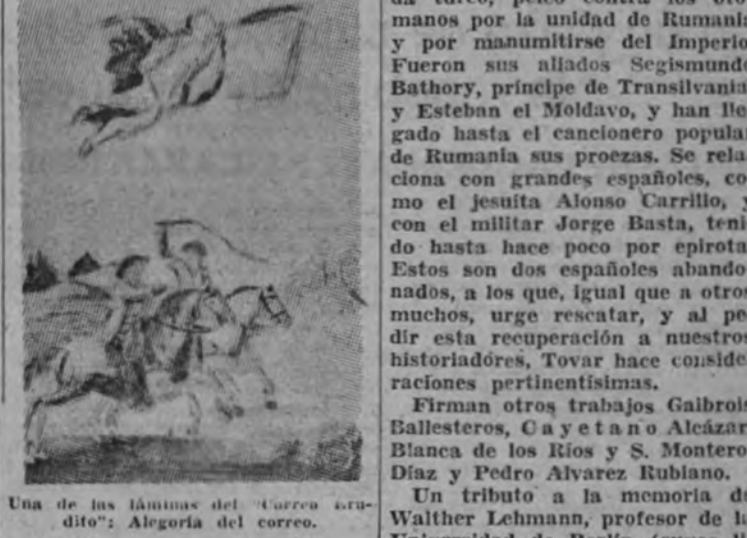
Una de las láminas del "Correo erudito": Alegoría del correo.

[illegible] turco, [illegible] contra los oto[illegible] manos por la unidad de Rumani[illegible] y por manumitirse del Imperio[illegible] Fueron sus aliados Segismundo Bathory, príncipe de Transilvania, y Esteban el Moldavo, y han llegado hasta el cancionero popular de Rumania sus proezas. Se relaciona con grandes españoles, como el jesuita Alonso Carrillo, y con el militar Jorge Basta, tenido hasta hace poco por epirota. Estos son dos españoles abandonados, a los que, igual que a otros muchos, urge rescatar, y al pedir esta recuperación a nuestros historiadores, Tovar hace consideraciones pertinentísimas.

Firman otros trabajos Gaibrois Ballesteros, C a y e t a n o Alcázar, Blanca de los Ríos y S. Montero Díaz y Pedro Alvarez Rubiano.

Un tributo a la memoria de Walther Lehmann, profesor de la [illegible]